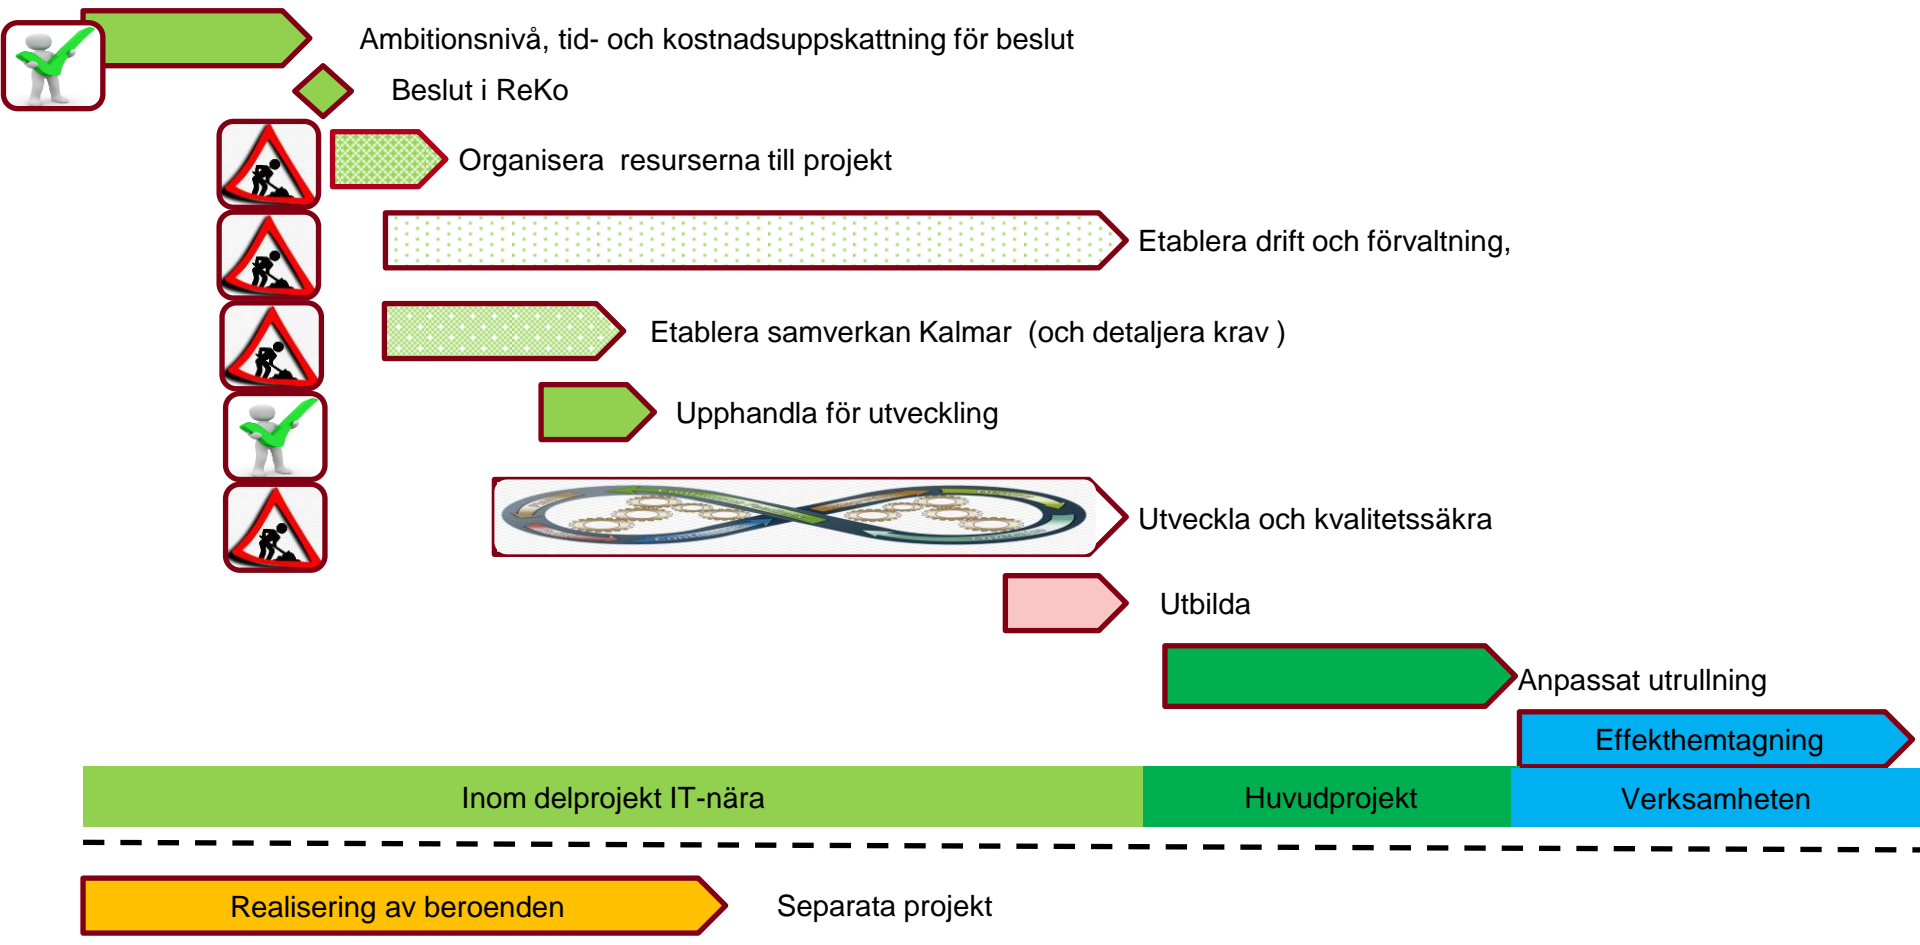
Ambitionsnivå, tid- och kostnadsuppskattning för beslut

Beslut i ReKo

Organisera resurserna till projekt

Etablera drift och förvaltning,

Etablera samverkan Kalmar (och detaljera krav )

Upphandla för utveckling

Utveckla och kvalitetssäkra

Utbilda

Anpassat utrullning

Effekthemtagning

Inom delprojekt IT-nära

Huvudprojekt

Verksamheten

Realisering av beroenden

Separata projekt